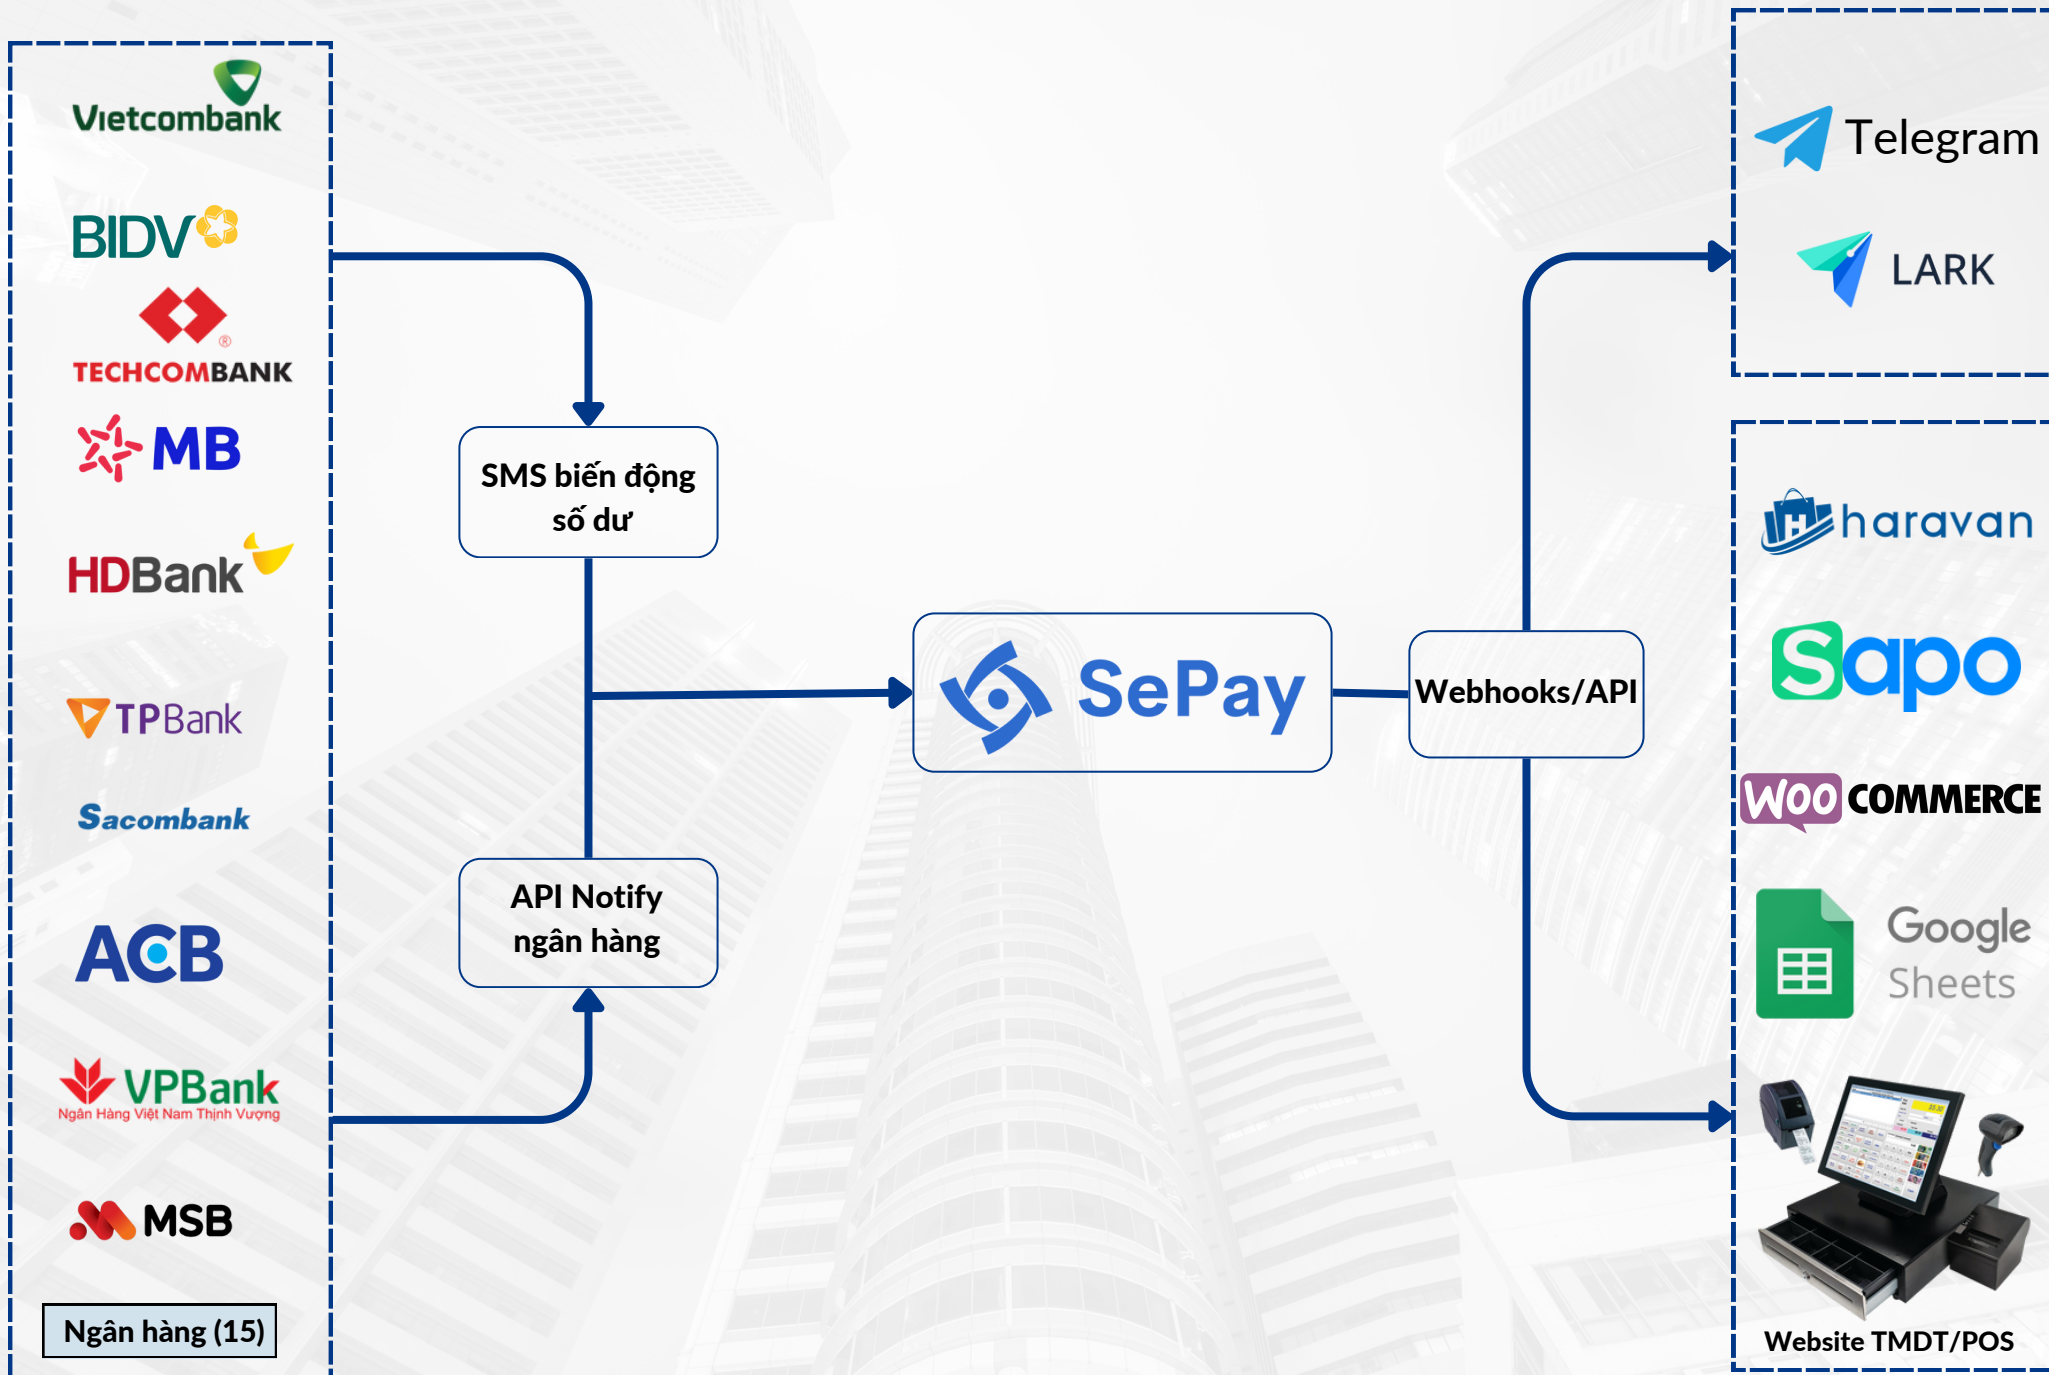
Vietcombank
BIDV
TECHCOMBANK
MB
HDBank
TPBank
Sacombank
ACB
VPBank
Ngân Hàng Việt Nam Thịnh Vượng
MSB
Ngân hàng (15)

SMS biến động số dư

API Notify ngân hàng

SePay

Webhooks/API

Telegram
LARK

haravan
Sapo
WOO COMMERCE
Google Sheets
Website TMDT/POS